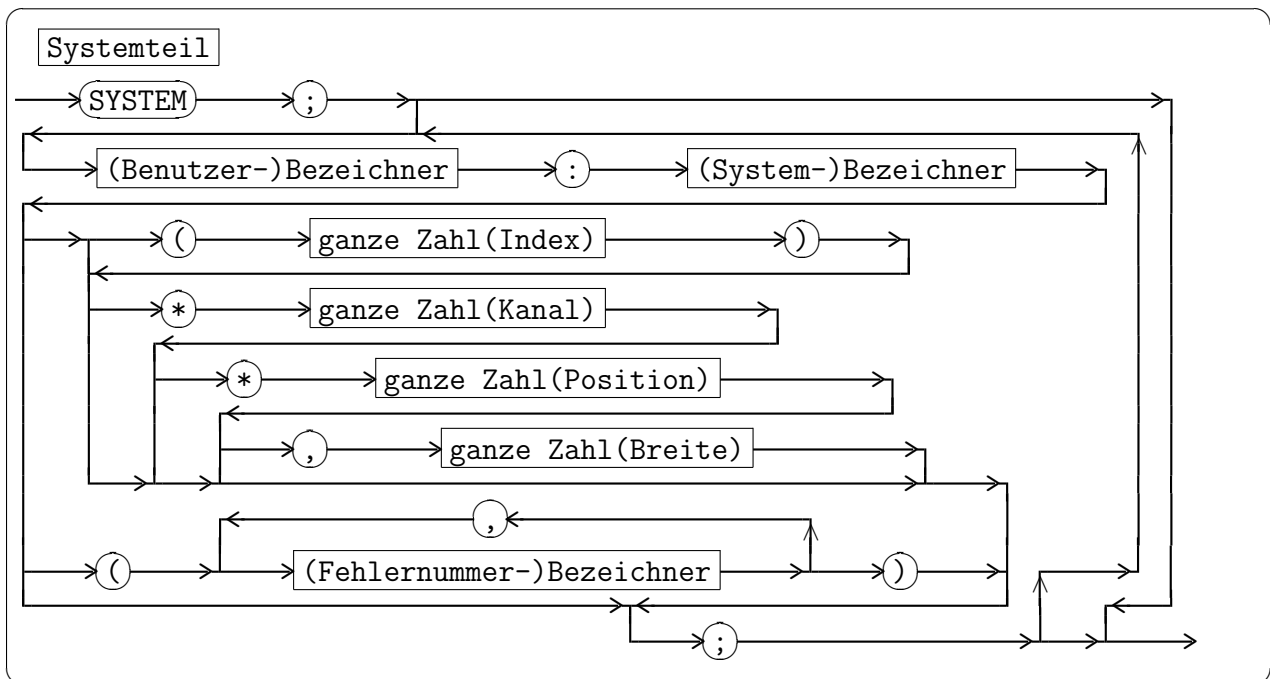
Systemteil

SYSTEM

;

(Benutzer-)Bezeichner

:

(System-)Bezeichner

(

ganze Zahl(Index)

)

*

ganze Zahl(Kanal)

*

ganze Zahl(Position)

,

ganze Zahl(Breite)

,

(

(Fehlernummer-)Bezeichner

)

;